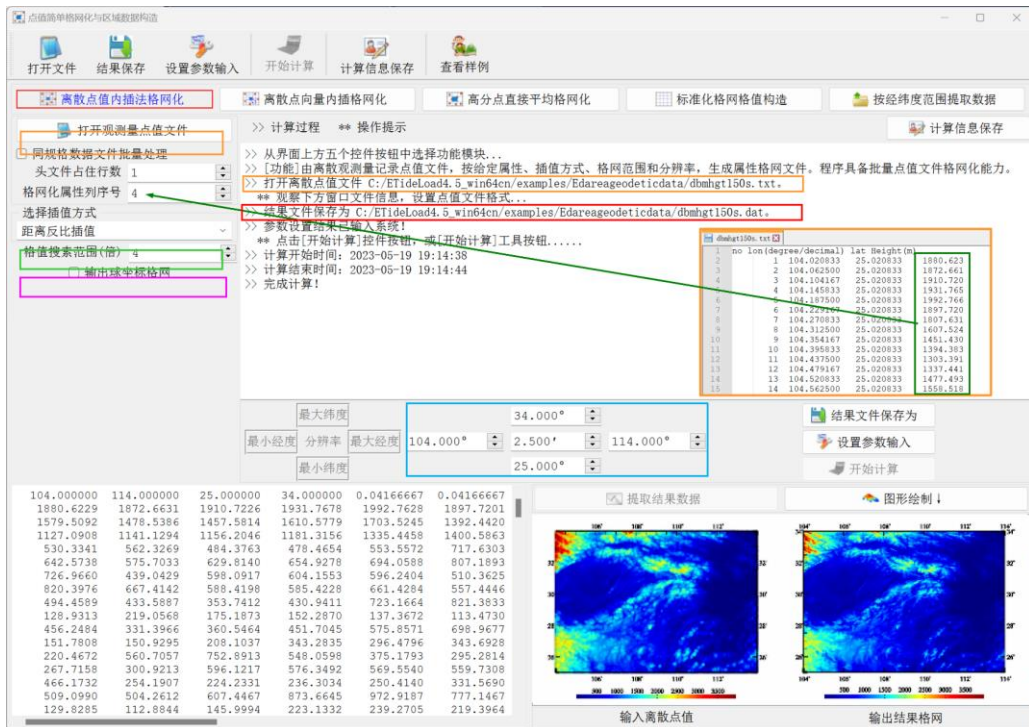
点值筛单格网化与区域数据构造

打开文件 结果保存 设置参数输入 开始计算 计算信息保存 查看样例

离散点值内插法格网化 离散点向量内插格网化 高分点直接平均格网化 标准化格网格值构造 按经纬度范围提取数据

打开观测量点值文件
同规格数据文件批量处理
头文件占住行数 1
格网化属性列序号 4
选择插值方式
距离反比插值
格值搜索范围(倍) 4
输出球坐标格网

>> 计算过程 ** 操作提示
计算信息保存

>> 从界面上方五个控件按钮中选择功能模块...
>> [功能]由离散观测量记录点值文件，按给定属性、插值方式、格网范围和分辨率，生成属性格网文件。程序具备批量点值文件格网化能力。
>> 打开离散点值文件 C:/ETideLoad4.5_win64cn/examples/Edareageodeticdata/dbmhgt150s.txt。
** 观察下方窗口文件信息，设置点值文件格式...
>> 结果文件保存为 C:/ETideLoad4.5_win64cn/examples/Edareageodeticdata/dbmhgt150s.dat。
>> 参数设置结果已输入系统!
** 点击[开始计算]控件按钮，或[开始计算]工具按钮......
>> 计算开始时间：2023-05-19 19:14:38
>> 计算结束时间：2023-05-19 19:14:44
>> 完成计算!

dbmhgt150s.txt
| | no | lon(degree/decimal) | lat | Height(m) |
|---|---|---|---|---|
| 1 | no | lon(degree/decimal) | lat | Height(m) |
| 2 | 1 | 104.020833 | 25.020833 | 1880.623 |
| 3 | 2 | 104.062500 | 25.020833 | 1872.661 |
| 4 | 3 | 104.104167 | 25.020833 | 1910.720 |
| 5 | 4 | 104.145833 | 25.020833 | 1931.765 |
| 6 | 5 | 104.187500 | 25.020833 | 1992.766 |
| 7 | 6 | 104.229167 | 25.020833 | 1897.720 |
| 8 | 7 | 104.270833 | 25.020833 | 1807.631 |
| 9 | 8 | 104.312500 | 25.020833 | 1607.524 |
| 10 | 9 | 104.354167 | 25.020833 | 1451.430 |
| 11 | 10 | 104.395833 | 25.020833 | 1394.383 |
| 12 | 11 | 104.437500 | 25.020833 | 1303.391 |
| 13 | 12 | 104.479167 | 25.020833 | 1337.441 |
| 14 | 13 | 104.520833 | 25.020833 | 1477.493 |
| 15 | 14 | 104.562500 | 25.020833 | 1558.518 |

最大纬度 34.000°
最小经度 分辨率 最大经度 104.000° 2.500' 114.000°
最小纬度 25.000°
结果文件保存为
设置参数输入
开始计算

| | | | | | |
|---|---|---|---|---|---|
| 104.000000 | 114.000000 | 25.000000 | 34.000000 | 0.04166667 | 0.04166667 |
| 1880.6229 | 1872.6631 | 1910.7226 | 1931.7678 | 1992.7628 | 1897.7201 |
| 1579.5092 | 1478.5386 | 1457.5814 | 1610.5779 | 1703.5245 | 1392.4420 |
| 1127.0908 | 1141.1294 | 1156.2046 | 1181.3156 | 1335.4458 | 1400.5863 |
| 530.3341 | 562.3269 | 484.3763 | 478.4654 | 553.5572 | 717.6303 |
| 642.5738 | 575.7033 | 629.8140 | 654.9278 | 694.0588 | 807.1893 |
| 726.9660 | 439.0429 | 598.0917 | 604.1553 | 596.2404 | 510.3625 |
| 820.3976 | 667.4142 | 588.4198 | 585.4228 | 661.4284 | 557.4446 |
| 494.4589 | 433.5887 | 353.7412 | 430.9411 | 723.1664 | 821.3833 |
| 128.9313 | 219.0568 | 175.1873 | 152.2870 | 137.3672 | 113.4730 |
| 456.2484 | 331.3966 | 360.5464 | 451.7045 | 575.8571 | 698.9677 |
| 151.7808 | 150.9295 | 208.1037 | 343.2835 | 296.4796 | 343.6928 |
| 220.4672 | 560.7057 | 752.8913 | 548.0598 | 375.1793 | 295.2814 |
| 267.7158 | 300.9213 | 596.1217 | 576.3492 | 569.5540 | 559.7308 |
| 466.1732 | 254.1907 | 224.2331 | 236.3034 | 250.4140 | 331.5690 |
| 509.0990 | 504.2612 | 607.4467 | 873.6645 | 972.9187 | 777.1467 |
| 129.8285 | 112.8844 | 145.9994 | 223.1332 | 239.2705 | 219.3964 |

提取结果数据 图形绘制↓

输入离散点值 输出结果格网